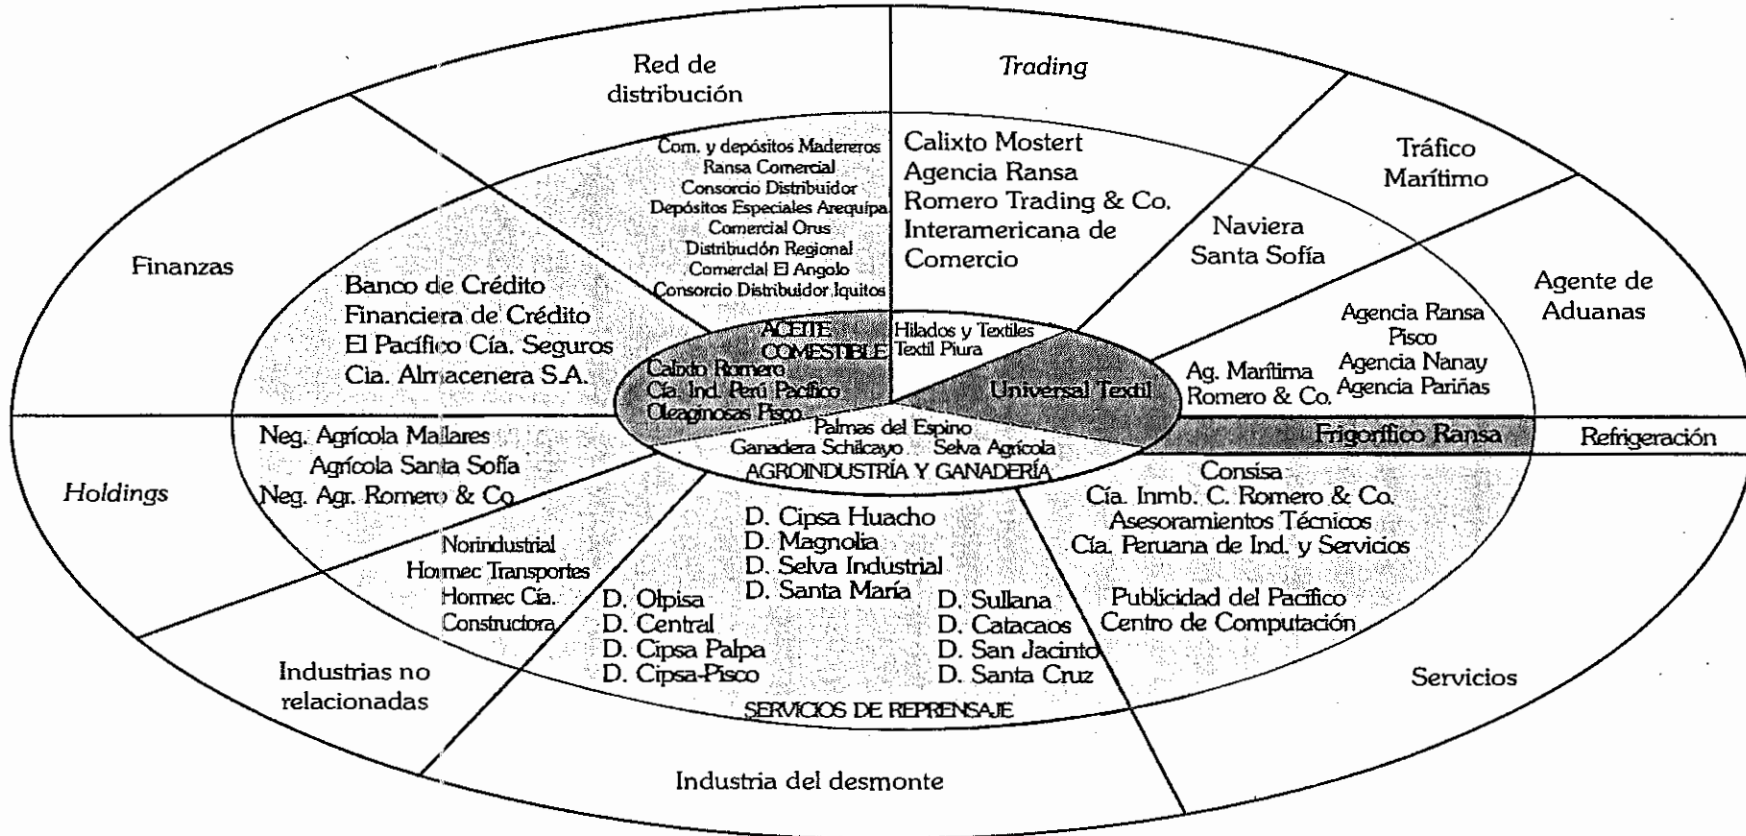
Red de distribución

*Trading*

Com. y depósitos Madereros
Ransa Comercial
Consorcio Distribuidor
Depósitos Especiales Arequipa
Comercial Orus
Distribución Regional
Comercial El Angolo
Consorcio Distribuidor Iquitos

Calixto Mostert
Agencia Ransa
Romero Trading & Co.
Interamericana de Comercio

Tráfico Marítimo

Naviera Santa Sofía

Finanzas

Banco de Crédito
Financiera de Crédito
El Pacífico Cía. Seguros
Cia. Almacenera S.A.

ACEITE COMESTIBLE
Calixto Romero
Cía. Ind. Perú Pacífico
Oleaginosas Pisco

Hilados y Textiles
Textil Piura

Universal Textil

Agente de Aduanas

Agencia Ransa Pisco
Agencia Nanay
Agencia Pariñas

Ag. Marítima Romero & Co.

Palmas del Espino
Ganadera Schilcayo Selva Agrícola
AGROINDUSTRÍA Y GANADERÍA

Frigorífico Ransa

Refrigeración

Neg. Agrícola Mallares
Agrícola Santa Sofía
Neg. Agr. Romero & Co.

*Holdings*

Consisa
Cía. Inmb. C. Romero & Co.
Asesoramientos Técnicos
Cía. Peruana de Ind. y Servicios

D. Cipsa Huacho
D. Magnolia
D. Selva Industrial
D. Santa María

Norindustrial
Hormec Transportes
Hormec Cía. Constructora

D. Olpisa
D. Central
D. Cipsa Palpa
D. Cipsa-Pisco

D. Sullana
D. Catacaos
D. San Jacinto
D. Santa Cruz

Publicidad del Pacífico
Centro de Computación

Industrias no relacionadas

SERVICIOS DE REPRENSAJE

Servicios

Industria del desmonte